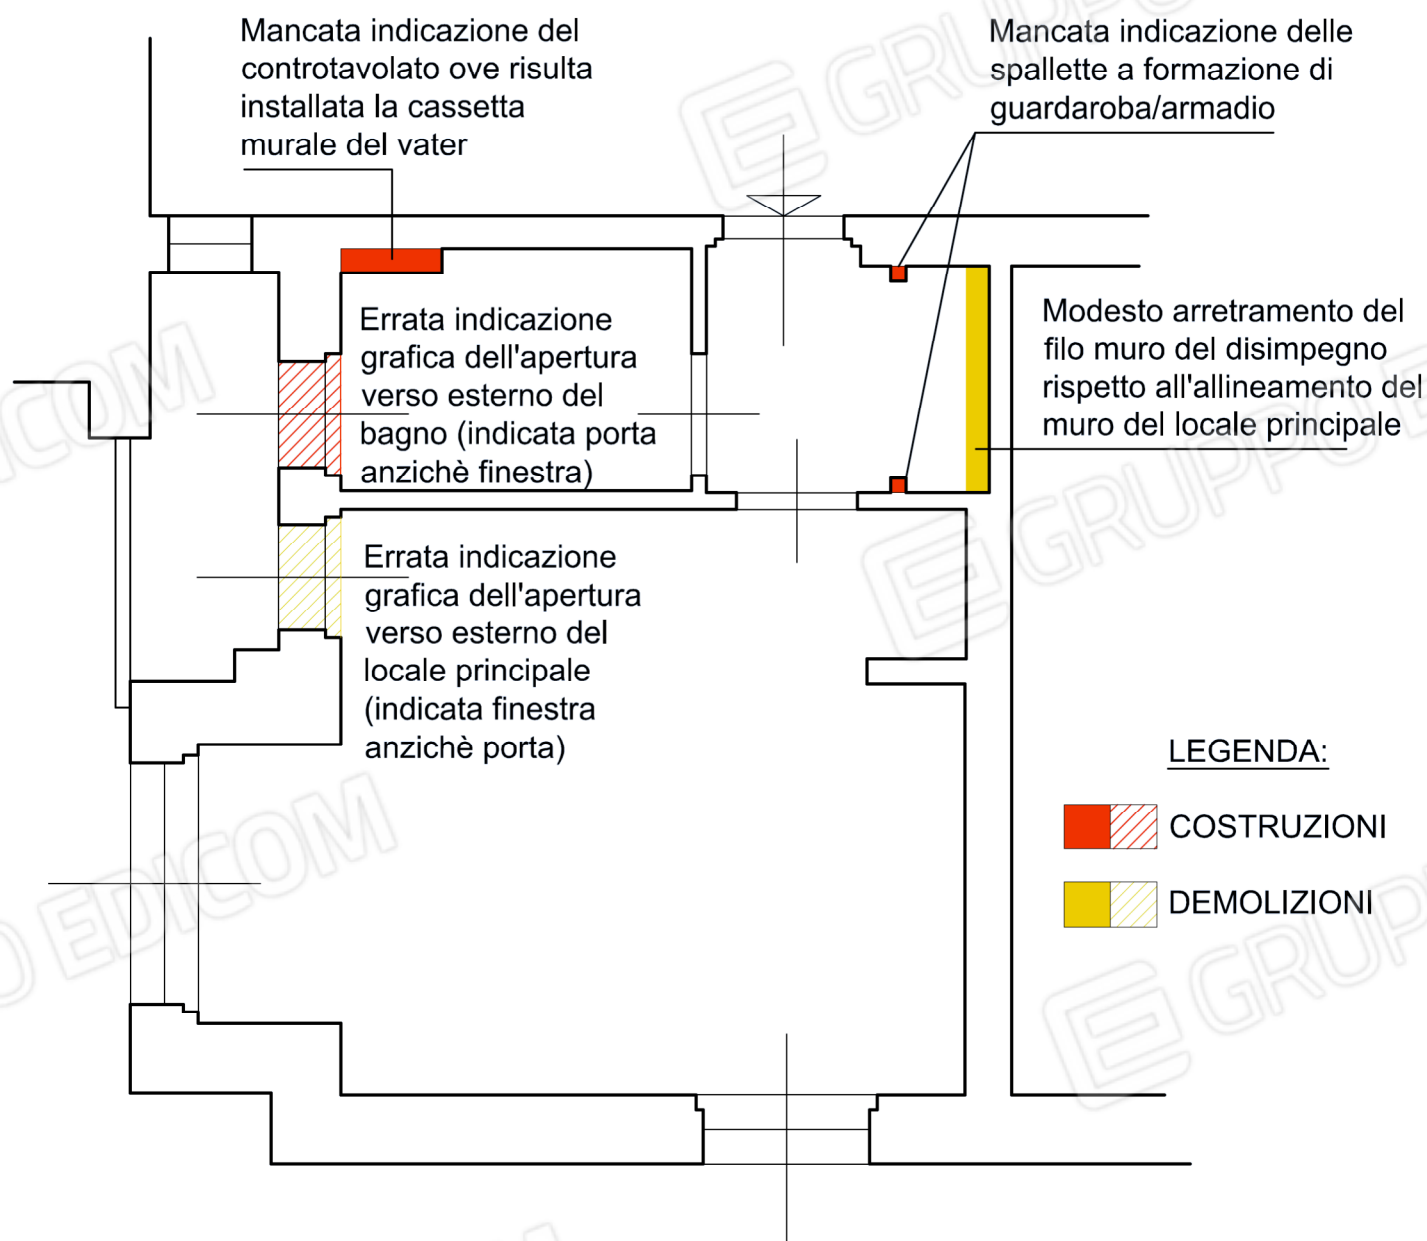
Mancata indicazione del controtavolato ove risulta installata la cassetta murale del vater

Mancata indicazione delle spallette a formazione di guardaroba/armadio

Errata indicazione grafica dell'apertura verso esterno del bagno (indicata porta anzichè finestra)

Modesto arretramento del filo muro del disimpegno rispetto all'allineamento del muro del locale principale

Errata indicazione grafica dell'apertura verso esterno del locale principale (indicata finestra anzichè porta)

LEGENDA:

COSTRUZIONI

DEMOLIZIONI

GRUPPO EDICOM